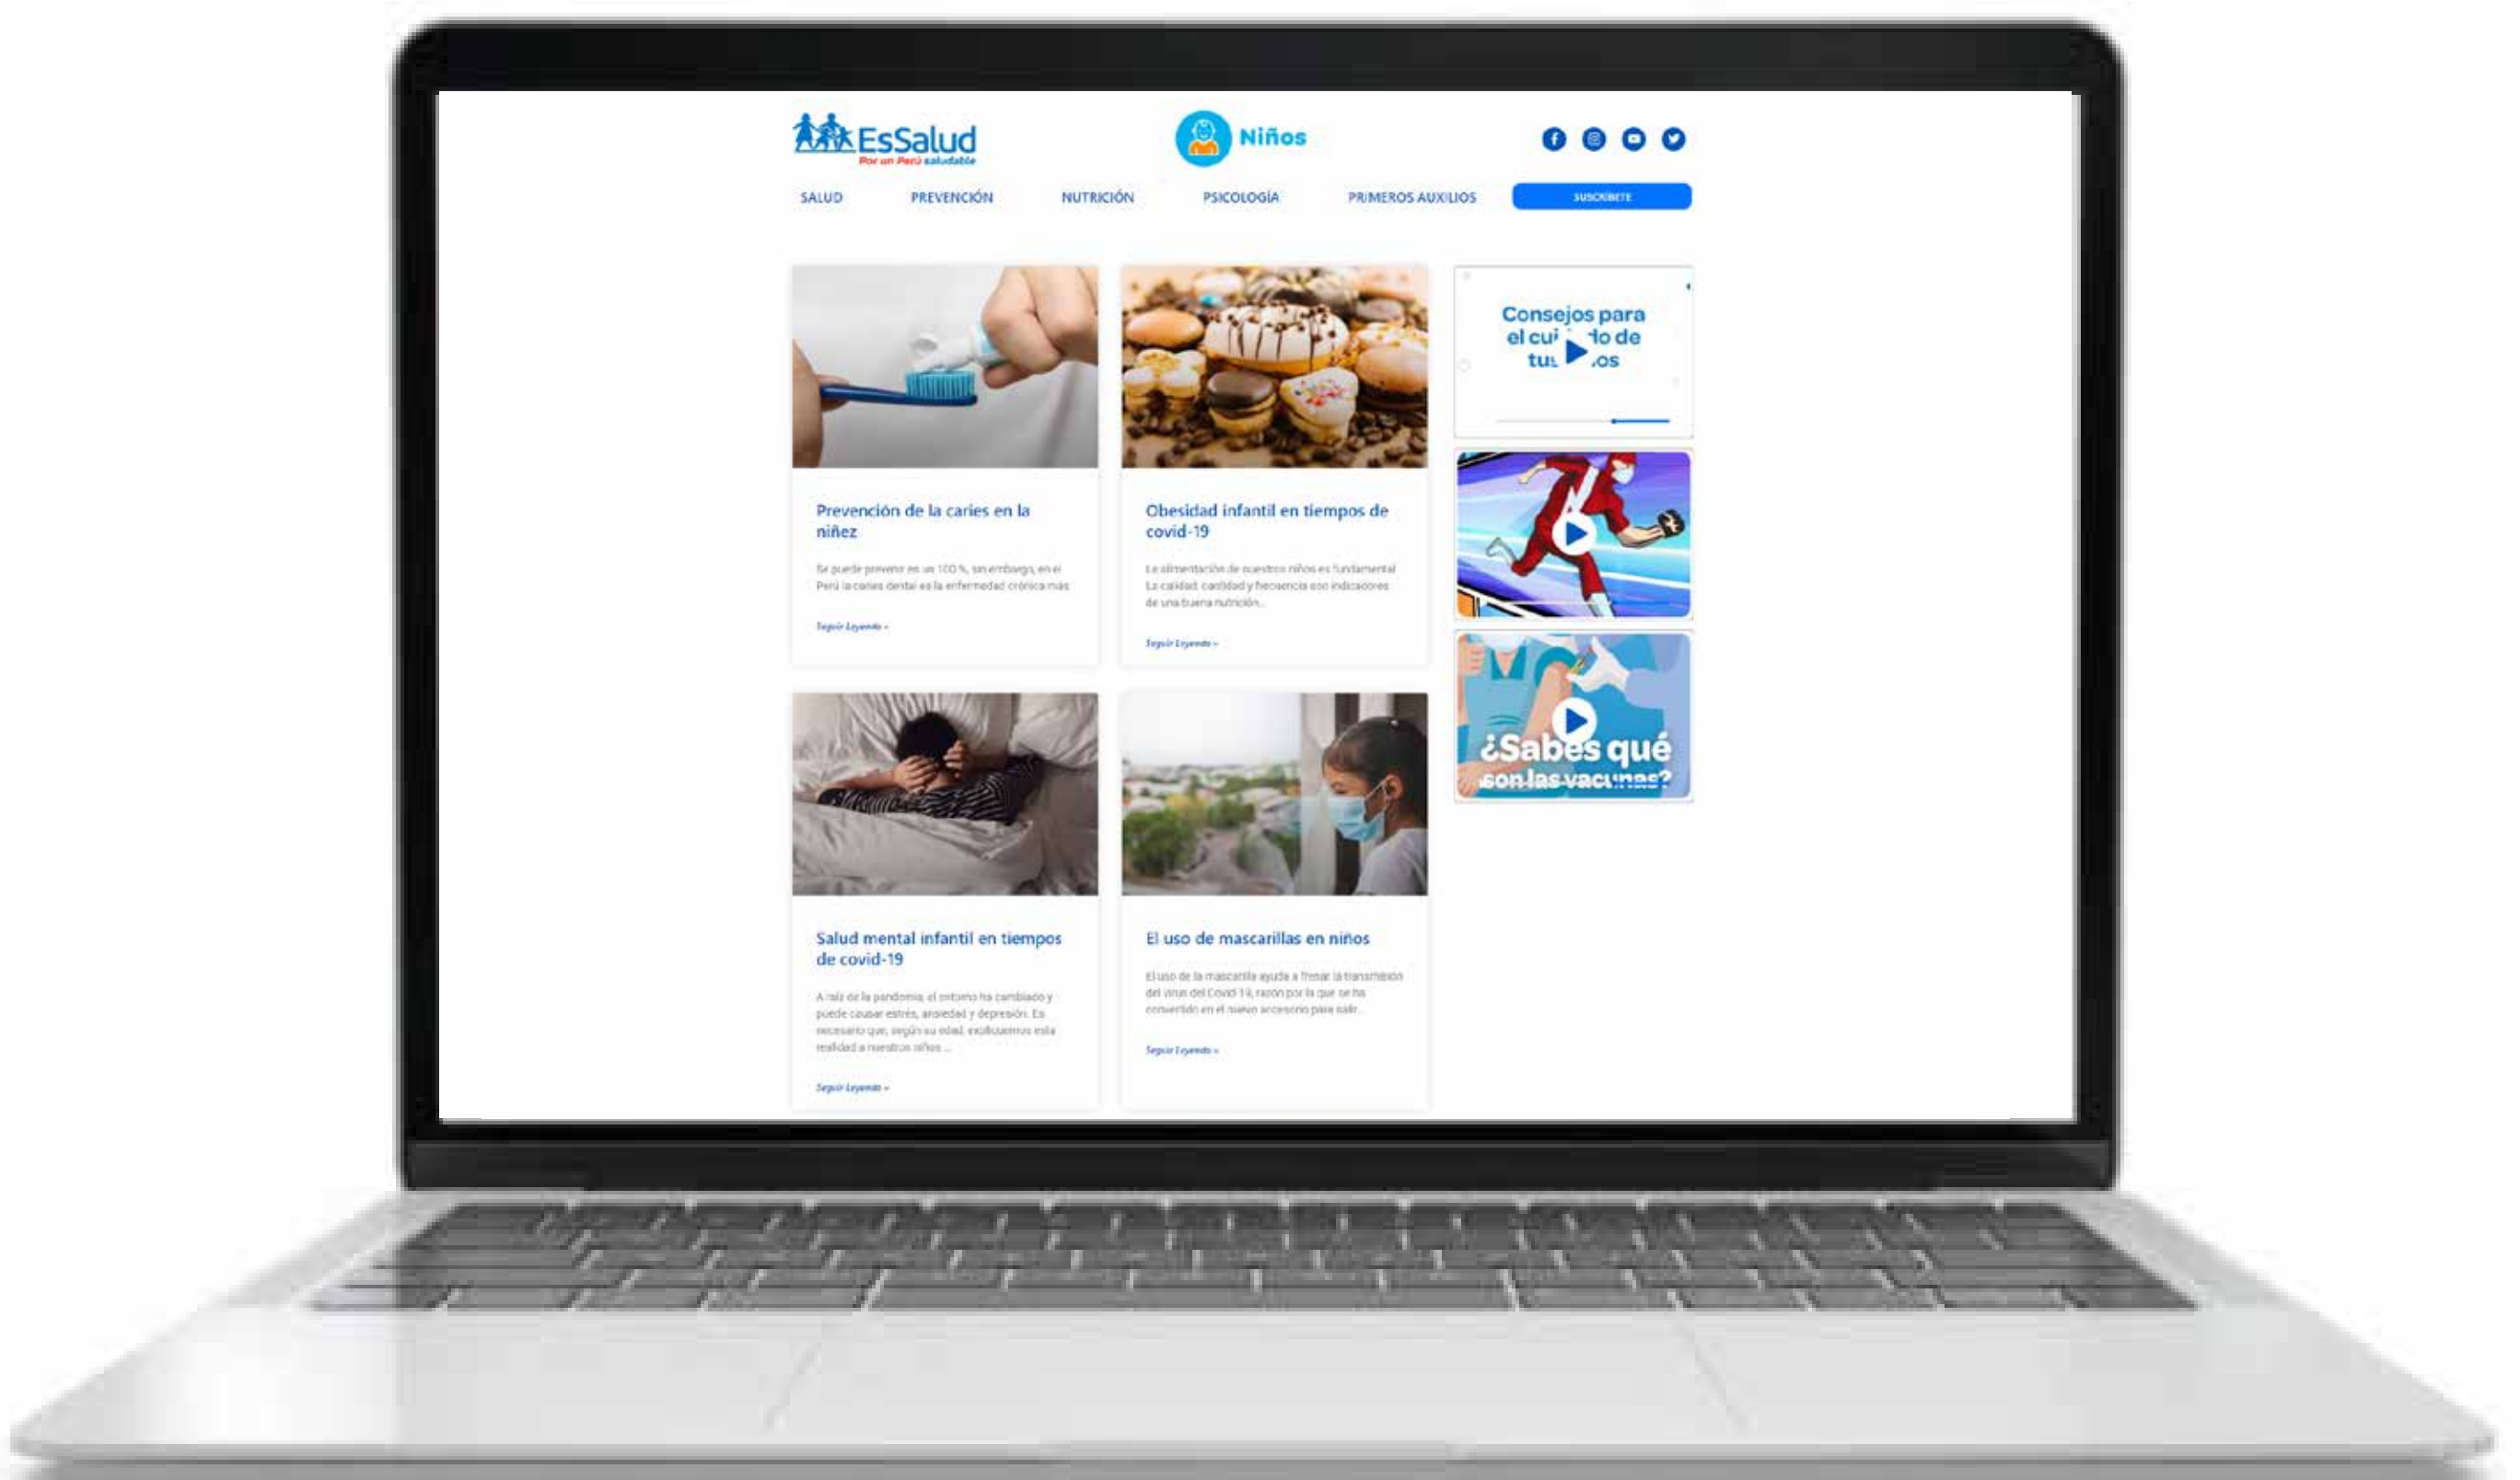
EsSalud
Por un Perú saludable

Niños

SALUD PREVENCIÓN NUTRICIÓN PSICOLOGÍA PRIMEROS AUXILIOS SUSCRÍBETE

Prevención de la caries en la niñez

Se puede prevenir en un 100 %, sin embargo, en el Perú la caries dental es la enfermedad crónica más

Seguir Leyendo »

Obesidad infantil en tiempos de covid-19

La alimentación de nuestros niños es fundamental. La calidad, cantidad y frecuencia son indicadores de una buena nutrición...

Seguir Leyendo »

Consejos para el cui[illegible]do de tu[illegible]os

¿Sabes qué son las vacunas?

Salud mental infantil en tiempos de covid-19

A raíz de la pandemia, el entorno ha cambiado y puede causar estrés, ansiedad y depresión. Es necesario que, según su edad, expliquemos esta realidad a nuestros niños ...

Seguir Leyendo »

El uso de mascarillas en niños

El uso de la mascarilla ayuda a frenar la transmisión del virus del Covid 19, razón por la que se ha convertido en el nuevo accesorio para salir...

Seguir Leyendo »